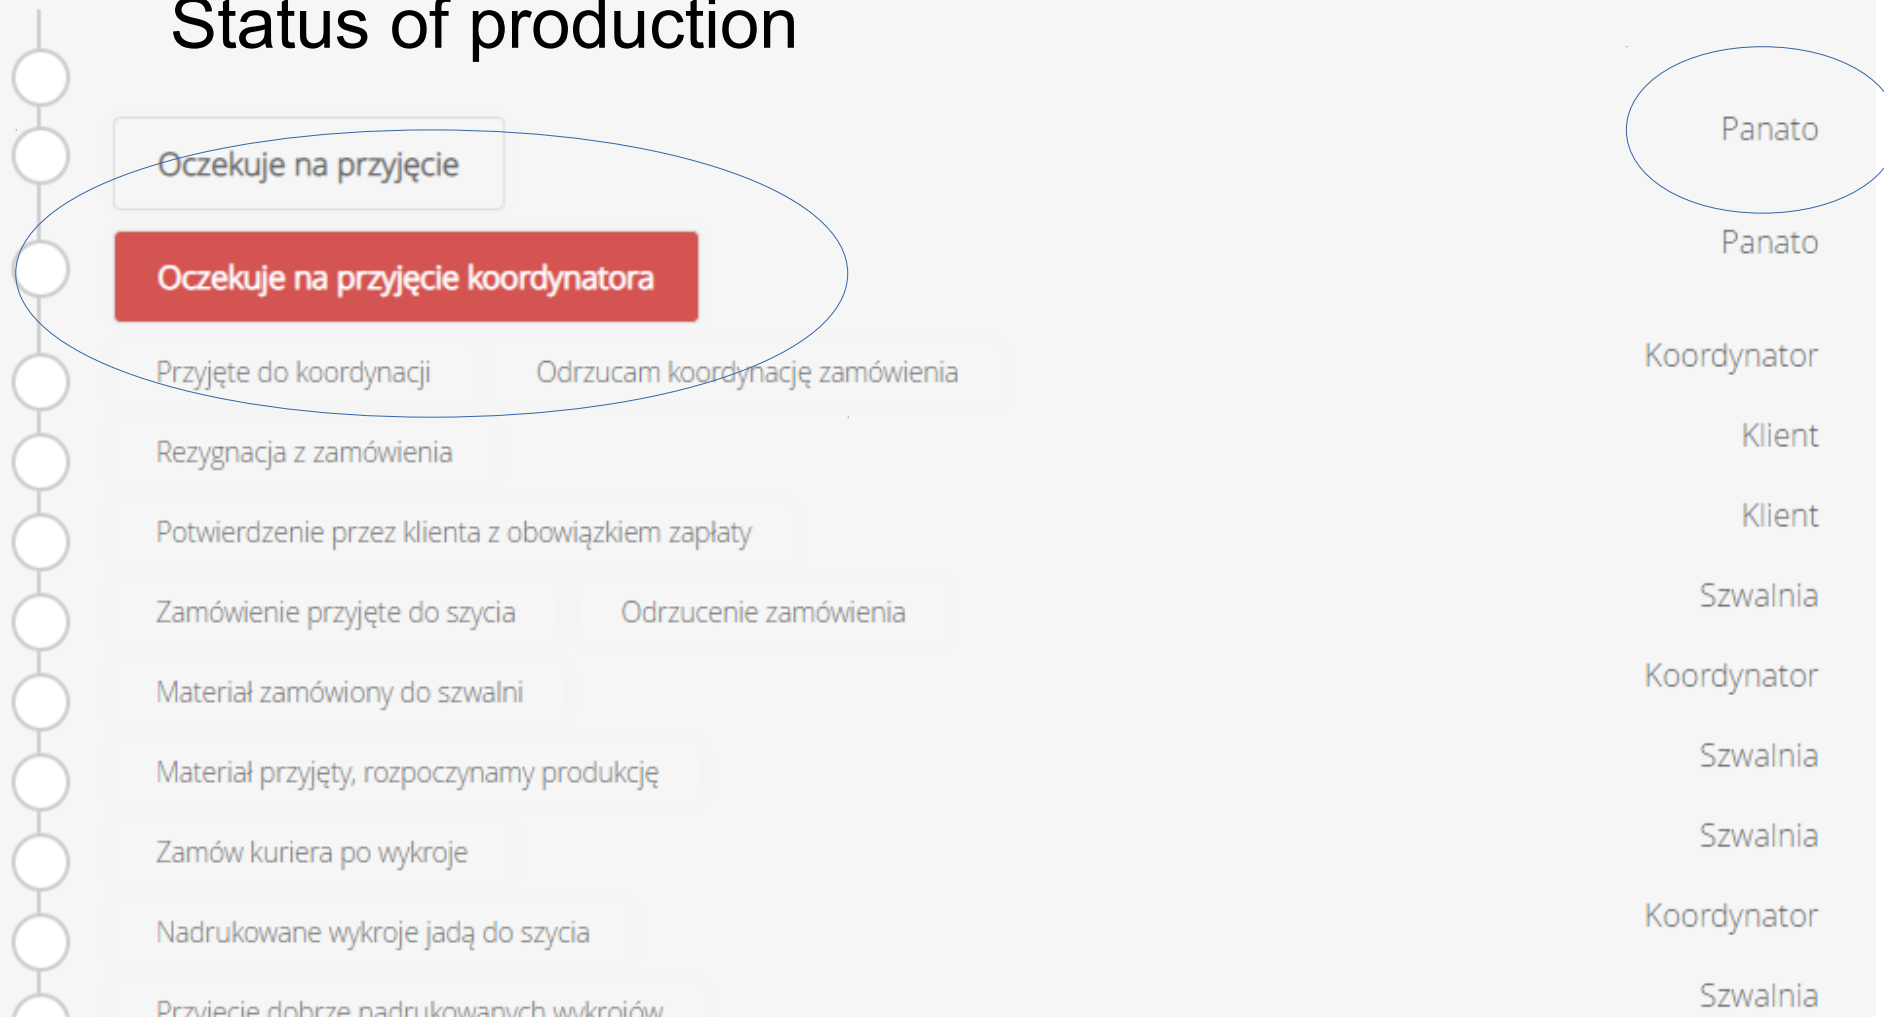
Status of production

Oczekuje na przyjęcie

Panato

Oczekuje na przyjęcie koordynatora

Panato

Przyjęte do koordynacji

Odrzucam koordynację zamówienia

Koordynator

Rezygnacja z zamówienia

Klient

Potwierdzenie przez klienta z obowiązkiem zapłaty

Klient

Zamówienie przyjęte do szycia

Odrzucenie zamówienia

Szwalnia

Materiał zamówiony do szwalni

Koordynator

Materiał przyjęty, rozpoczynamy produkcję

Szwalnia

Zamów kuriera po wykroje

Szwalnia

Nadrukowane wykroje jadą do szycia

Koordynator

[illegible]

Szwalnia